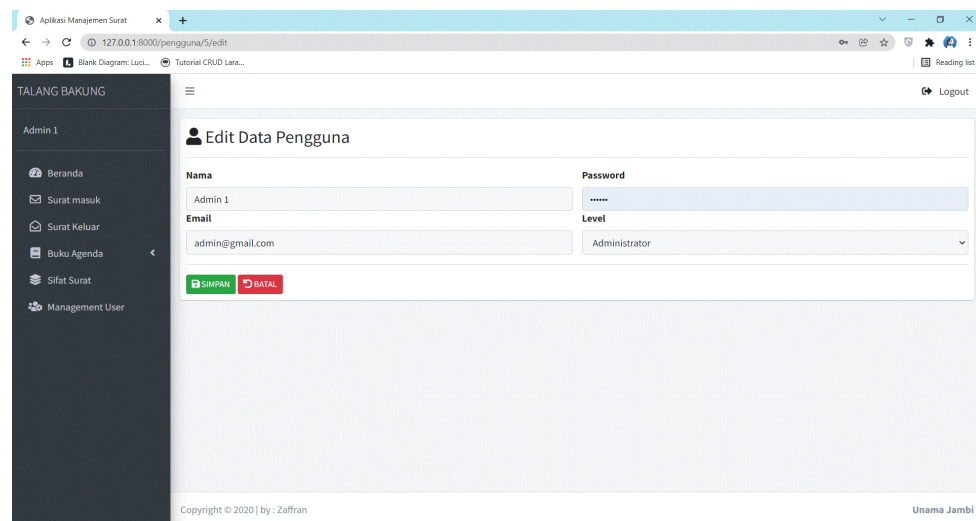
Aplikasi Manajemen Surat ×

127.0.0.1:8000/pengguna/5/edit

Apps Blank Diagram: Luci... Tutorial CRUD Lara...

Reading list

TALANG BAKUNG

Logout

Admin 1

Beranda

Surat masuk

Surat Keluar

Buku Agenda

Sifat Surat

Management User

Edit Data Pengguna

Nama

Admin 1

Password

••••••

Email

admin@gmail.com

Level

Administrator

SIMPAN BATAL

Copyright © 2020 | by : Zaffran

Unama Jambi